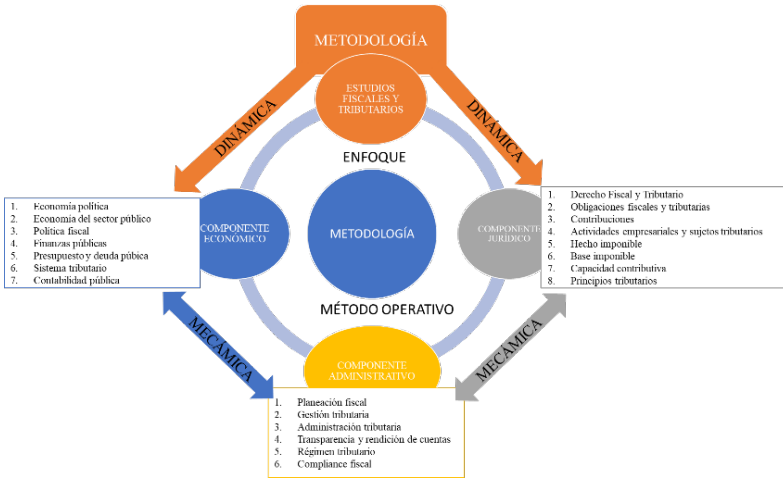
METODOLOGÍA

ESTUDIOS FISCALES Y TRIBUTARIOS

DINÁMICA

DINÁMICA

ENFOQUE

1. Economía política
2. Economía del sector público
3. Política fiscal
4. Finanzas públicas
5. Presupuesto y deuda pública
6. Sistema tributario
7. Contabilidad pública

COMPONENTE ECONÓMICO

METODOLOGÍA

COMPONENTE JURÍDICO

1. Derecho Fiscal y Tributario
2. Obligaciones fiscales y tributarias
3. Contribuciones
4. Actividades empresariales y sujetos tributarios
5. Hecho imponible
6. Base imponible
7. Capacidad contributiva
8. Principios tributarios

MÉTODO OPERATIVO

MECÁMICA

MECÁMICA

COMPONENTE ADMINISTRATIVO

1. Planeación fiscal
2. Gestión tributaria
3. Administración tributaria
4. Transparencia y rendición de cuentas
5. Régimen tributario
6. Compliance fiscal